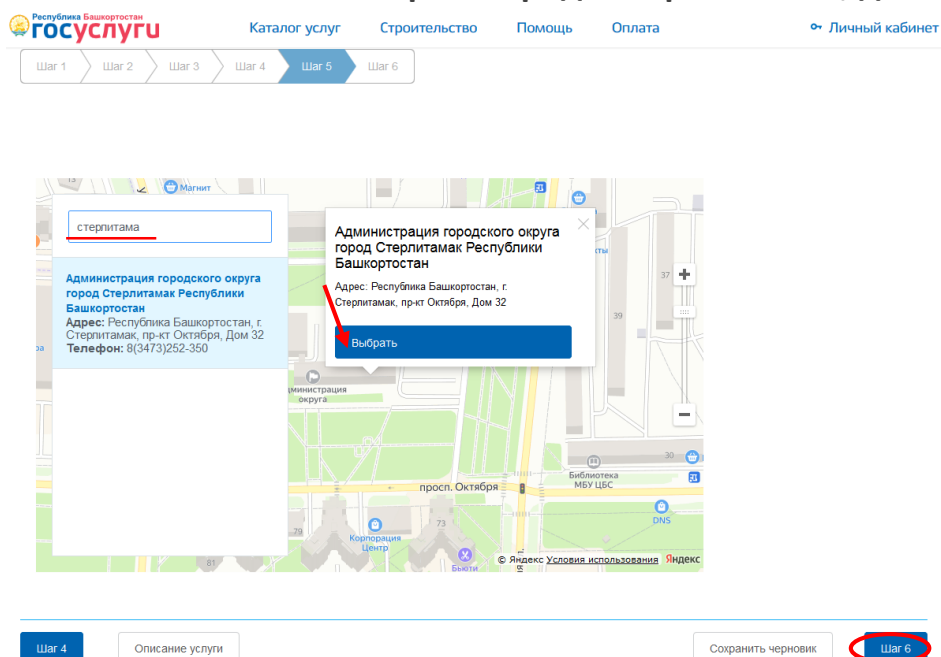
Республика Башкортостан
госуслуги

Каталог услуг Строительство Помощь Оплата Личный кабинет

Шаг 1 Шаг 2 Шаг 3 Шаг 4 Шаг 5 Шаг 6

стерлитама

Администрация городского округа город Стерлитамак Республики Башкортостан
Адрес: Республика Башкортостан, г. Стерлитамак, пр-кт Октября, Дом 32
Телефон: 8(3473)252-350

Администрация городского округа город Стерлитамак Республики Башкортостан

Адрес: Республика Башкортостан, г. Стерлитамак, пр-кт Октября, Дом 32

Выбрать

Магнит
Администрация округа
37
39
Библиотека МБУ ЦБС
просп. Октября
DNS
Корпорация Центр
Бьюти
79
73
81
13
+
−
© Яндекс Условия использования Яндекс

Шаг 4 Описание услуги Сохранить черновик Шаг 6